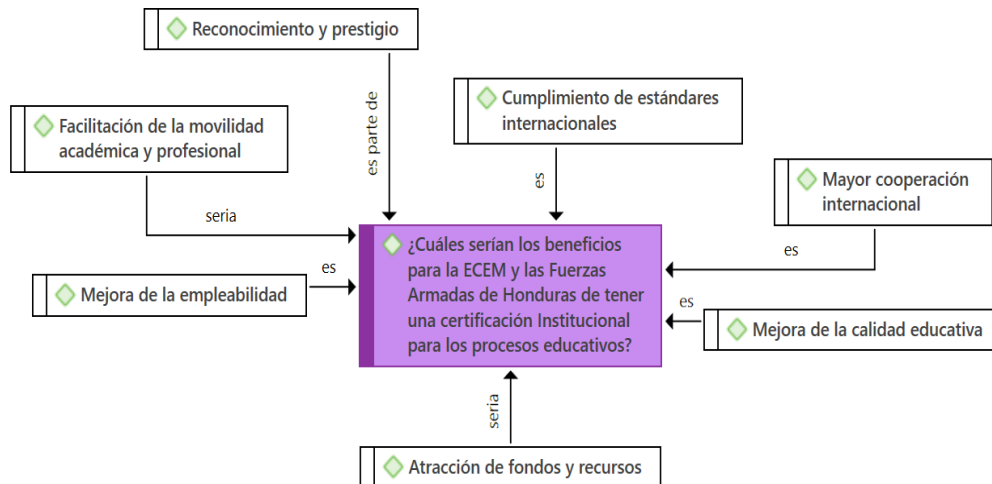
Reconocimiento y prestigio

es parte de

Facilitación de la movilidad académica y profesional

seria

Cumplimiento de estándares internacionales

es

Mayor cooperación internacional

es

¿Cuáles serían los beneficios para la ECEM y las Fuerzas Armadas de Honduras de tener una certificación Institucional para los procesos educativos?

es

Mejora de la empleabilidad

es

Mejora de la calidad educativa

seria

Atracción de fondos y recursos